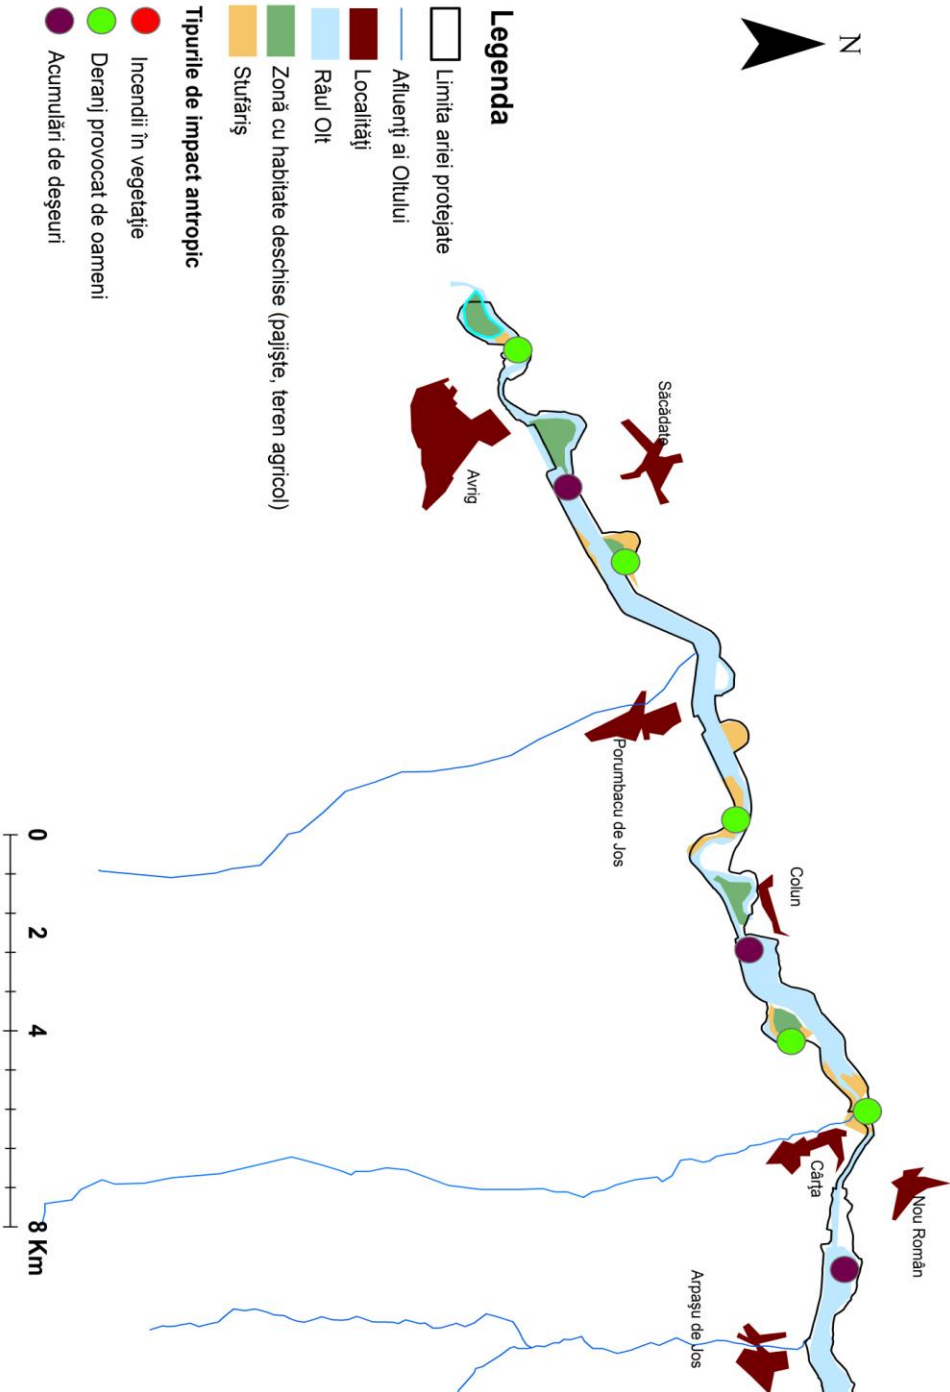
N

Legenda
Limita ariei protejate
Afluenţi ai Oltului
Localităţi
Râul Olt
Zonă cu habitate deschise (pajişte, teren agricol)
Stufăriş
Tipurile de impact antropic
Incendii în vegetaţie
Deranj provocat de oameni
Acumulări de deşeuri

Săcădate
Avrig
Porumbacu de Jos
Colun
Cârţa
Nou Român
Arpaşu de Jos

0
2
4
8 Km